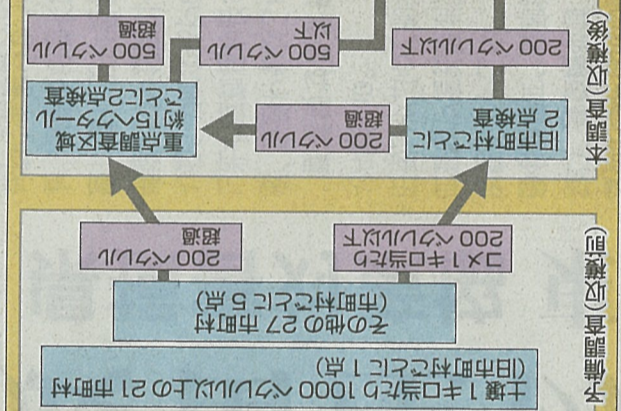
予備調査(収穫前)

土壌1キロ当たり1000ベクレル以上の21市町村
(旧市町村ごとに1点)

その他の27市町村
(市町村ごとに5点)

コメ1キロ当たり
200ベクレル以下

200ベクレル
超過

本調査(収穫後)

旧市町村ごとに
2点検査

200ベクレル
超過

重点調査区域
約15ヘクタール
ごとに2点検査

200ベクレル以下

500ベクレル
以下

500ベクレル
超過